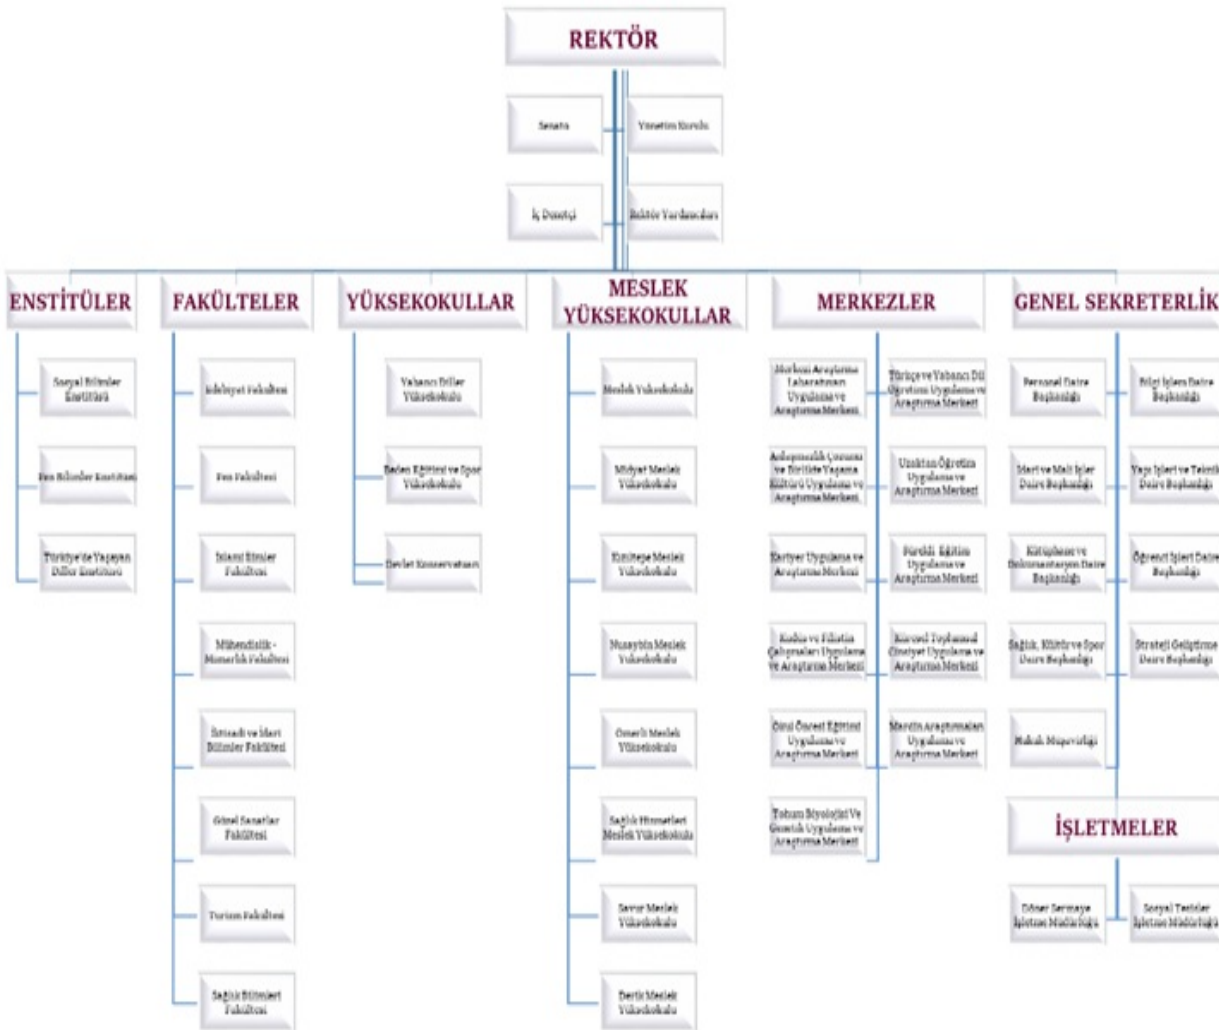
REKTÖR

Senato

Yönetim Kurulu

İç Denetçi

Rektör Yardımcıları

ENSTİTÜLER

Sosyal Bilimler Enstitüsü

Fen Bilimler Enstitüsü

Türkiye'de Yaşayan Diller Enstitüsü

FAKÜLTELER

Edebiyat Fakültesi

Fen Fakültesi

İslami Bilimler Fakültesi

Mühendislik - Mimarlık Fakültesi

İktisadi ve İdari Bilimler Fakültesi

Güzel Sanatlar Fakültesi

Turizm Fakültesi

Sağlık Bilimleri Fakültesi

YÜKSEKOKULLAR

Yabancı Diller Yüksekokulu

Beden Eğitimi ve Spor Yüksekokulu

Devlet Konservatuarı

MESLEK YÜKSEKOKULLAR

Meslek Yüksekokulu

Midyat Meslek Yüksekokulu

Kızıltepe Meslek Yüksekokulu

Nusaybin Meslek Yüksekokulu

Ömerli Meslek Yüksekokulu

Sağlık Hizmetleri Meslek Yüksekokulu

Savur Meslek Yüksekokulu

Derik Meslek Yüksekokulu

MERKEZLER

Merkezi Araştırma Laboratuarı Uygulama ve Araştırma Merkezi

Anlaşmazlık Çözümü ve Birlikte Yaşama Kültürü Uygulama ve Araştırma Merkezi

Kariyer Uygulama ve Araştırma Merkezi

Kudüs ve Filistin Çalışmaları Uygulama ve Araştırma Merkezi

Okul Öncesi Eğitimi Uygulama ve Araştırma Merkezi

Tohum Biyolojisi Ve Genetik Uygulama ve Araştırma Merkezi

Türkçe ve Yabancı Dil Öğretimi Uygulama ve Araştırma Merkezi

Uzaktan Öğretim Uygulama ve Araştırma Merkezi

Sürekli Eğitim Uygulama ve Araştırma Merkezi

Küresel Toplumsal Cinsiyet Uygulama ve Araştırma Merkezi

Mardin Araştırmaları Uygulama ve Araştırma Merkezi

GENEL SEKRETERLİK

Personel Daire Başkanlığı

İdari ve Mali İşler Daire Başkanlığı

Kütüphane ve Dokümantasyon Daire Başkanlığı

Sağlık, Kültür ve Spor Daire Başkanlığı

Hukuk Müşavirliği

Bilgi İşlem Daire Başkanlığı

Yapı İşleri ve Teknik Daire Başkanlığı

Öğrenci İşleri Daire Başkanlığı

Strateji Geliştirme Daire Başkanlığı

İŞLETMELER

Döner Sermaye İşletme Müdürlüğü

Sosyal Tesisler İşletme Müdürlüğü